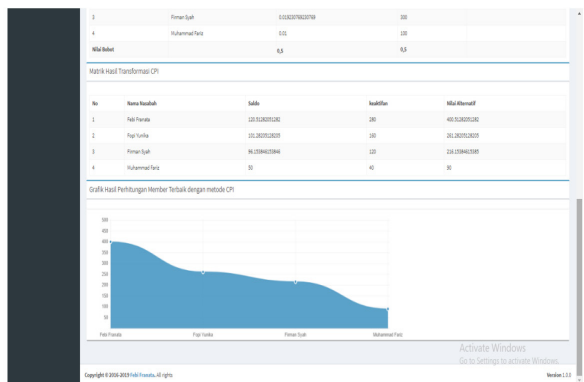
| 3 | Firman Syah | 0.019230769230769 | 300 |
|---|---|---|---|
| 4 | Muhammad Fariz | 0.01 | 100 |
| Nilai Bobot | | 0,5 | 0,5 |

Matrik Hasil Transformasi CPI

| No | Nama Nasabah | Saldo | keaktifan | Nilai Alternatif |
|---|---|---|---|---|
| 1 | Febi Franata | 120.51282051282 | 280 | 400.51282051282 |
| 2 | Fopi Yunika | 101.28205128205 | 160 | 261.28205128205 |
| 3 | Firman Syah | 96.153846153846 | 120 | 216.15384615385 |
| 4 | Muhammad Fariz | 50 | 40 | 90 |

Grafik Hasil Perhitungan Member Terbaik dengan metode CPI

500
450
400
350
300
250
200
150
100
50

Febi Franata
Fopi Yunika
Firman Syah
Muhammad Fariz

Activate Windows
Go to Settings to activate Windows.

Copyright © 2016-2019 Febi Franata. All rights

Version 1.0.0